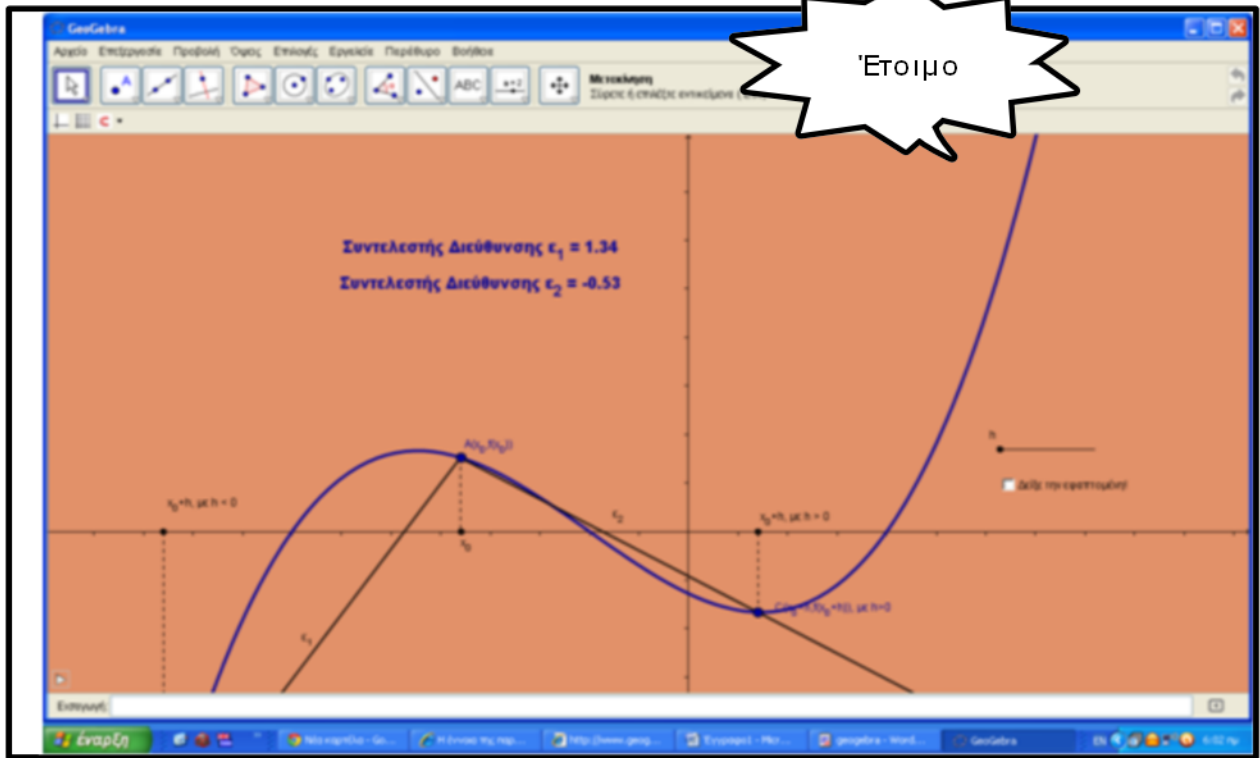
GeoGebra

Αρχείο Επεξεργασία Προβολή Όψεις Επιλογές Εργαλεία Παράθυρο Βοήθεια

Έτοιμο

ABC

Μετακίνηση
Σύρετε ή επιλέξτε αντικείμενο ([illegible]

Συντελεστής Διεύθυνσης $ε_1$ = 1.34

Συντελεστής Διεύθυνσης $ε_2$ = -0.53

$A(x_0, f(x_0))$

$x_0+h$, με h < 0

$x_0+h$, με h > 0

$x_0$

$ε_2$

$ε_1$

$C(x_0+h, f(x_0+h))$, με h>0

h

Δείξε την εφαπτομένη

Εισαγωγή:

έναρξη

Νέα καρτέλα - Go... | Η έννοια της παρ... | http://www.geog... | Έγγραφο1 - Micr... | geogebra - Word... | GeoGebra

EN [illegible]